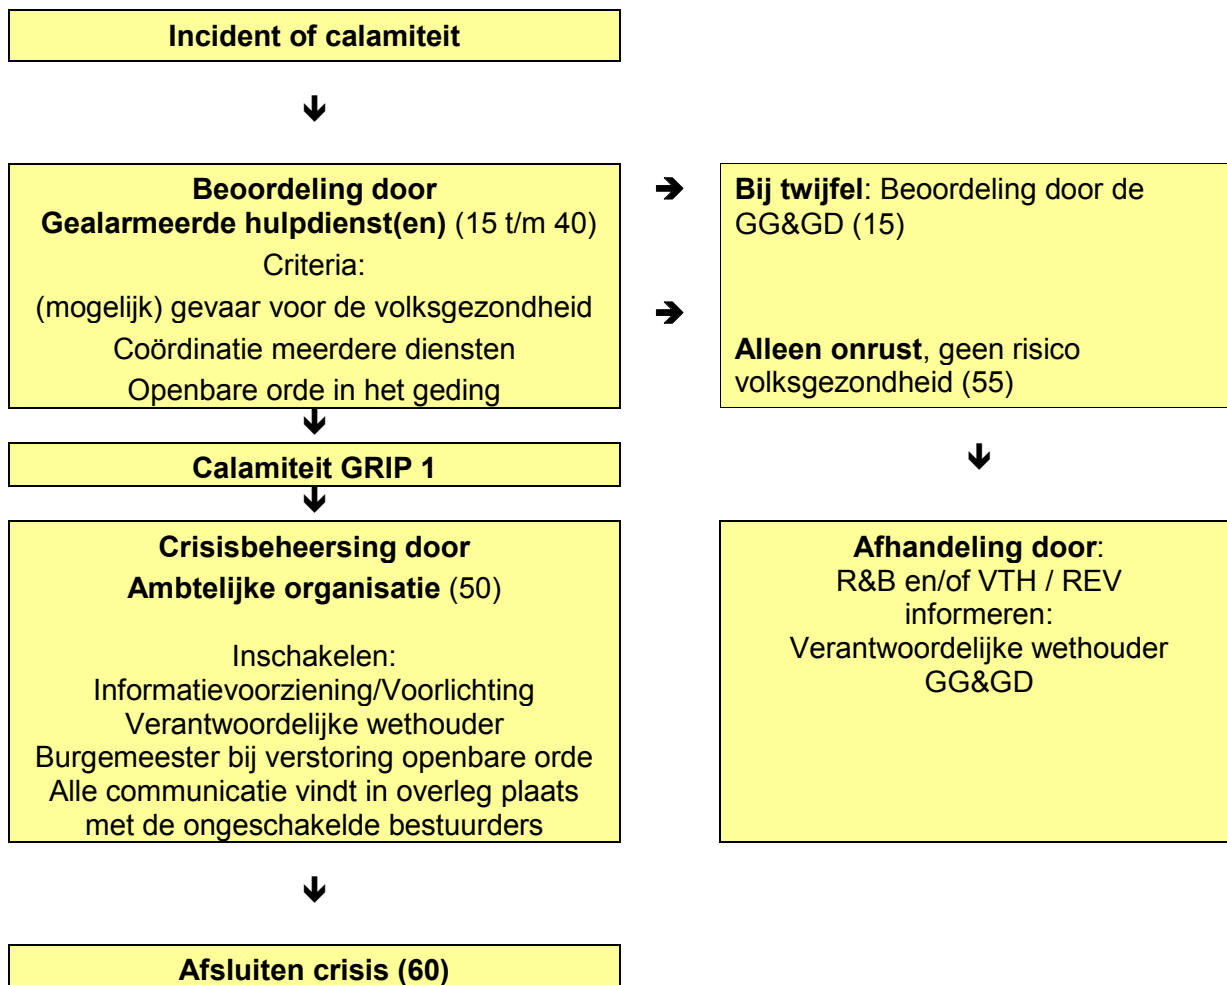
**Incident of calamiteit**

**Beoordeling door**
**Gealarmeerde hulpdienst(en)** (15 t/m 40)
Criteria:
(mogelijk) gevaar voor de volksgezondheid
Coördinatie meerdere diensten
Openbare orde in het geding

**Bij twijfel**: Beoordeling door de GG&GD (15)

**Alleen onrust**, geen risico volksgezondheid (55)

**Calamiteit GRIP 1**

**Crisisbeheersing door**
**Ambtelijke organisatie** (50)

Inschakelen:
Informatievoorziening/Voorlichting
Verantwoordelijke wethouder
Burgemeester bij verstoring openbare orde
Alle communicatie vindt in overleg plaats met de ongeschakelde bestuurders

**Afhandeling door**:
R&B en/of VTH / REV
informeren:
Verantwoordelijke wethouder
GG&GD

**Afsluiten crisis (60)**